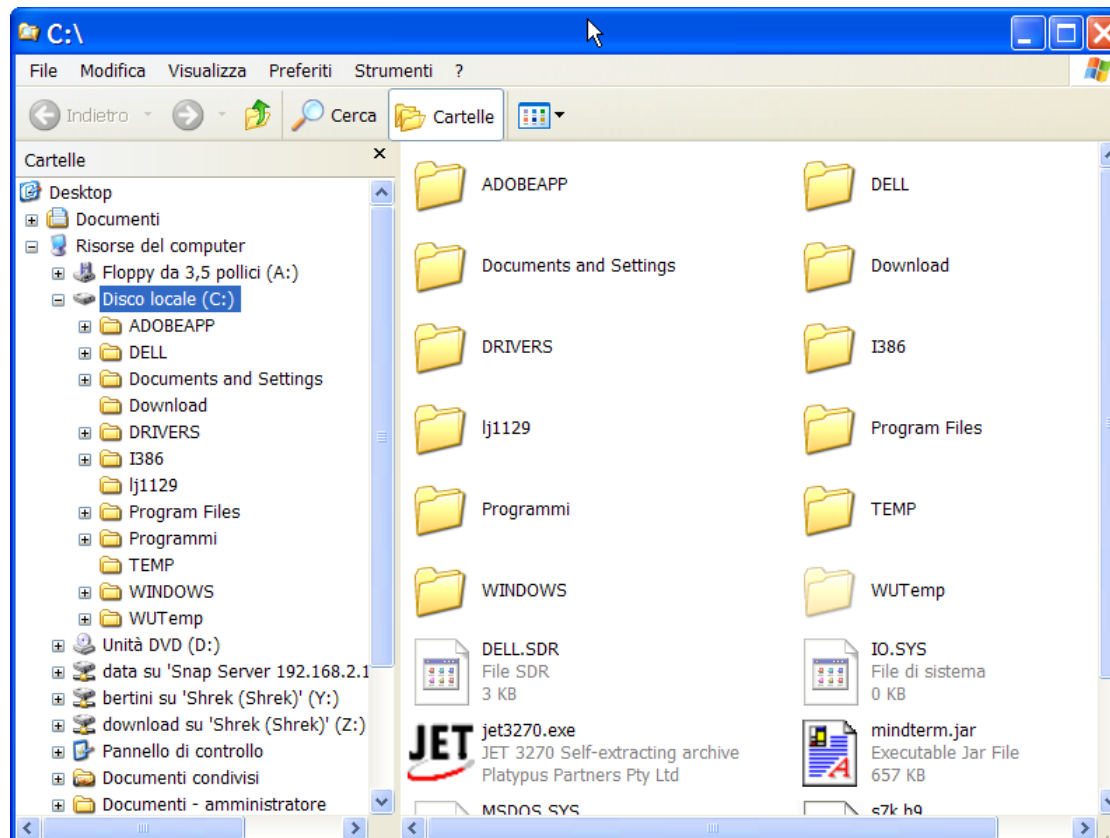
C:\

File Modifica Visualizza Preferiti Strumenti ?

Indietro Cerca Cartelle

Cartelle

Desktop
Documenti
Risorse del computer
Floppy da 3,5 pollici (A:)
Disco locale (C:)
ADOBEAPP
DELL
Documents and Settings
Download
DRIVERS
I386
lj1129
Program Files
Programmi
TEMP
WINDOWS
WUTemp
Unità DVD (D:)
data su 'Snap Server 192.168.2.1
bertini su 'Shrek (Shrek)' (Y:)
download su 'Shrek (Shrek)' (Z:)
Pannello di controllo
Documenti condivisi
Documenti - amministratore

ADOBEAPP
DELL
Documents and Settings
Download
DRIVERS
I386
lj1129
Program Files
Programmi
TEMP
WINDOWS
WUTemp
DELL.SDR
File SDR
3 KB
IO.SYS
File di sistema
0 KB
jet3270.exe
JET 3270 Self-extracting archive
Platypus Partners Pty Ltd
mindterm.jar
Executable Jar File
657 KB
MSDOS.SYS
s7k.h9
JET